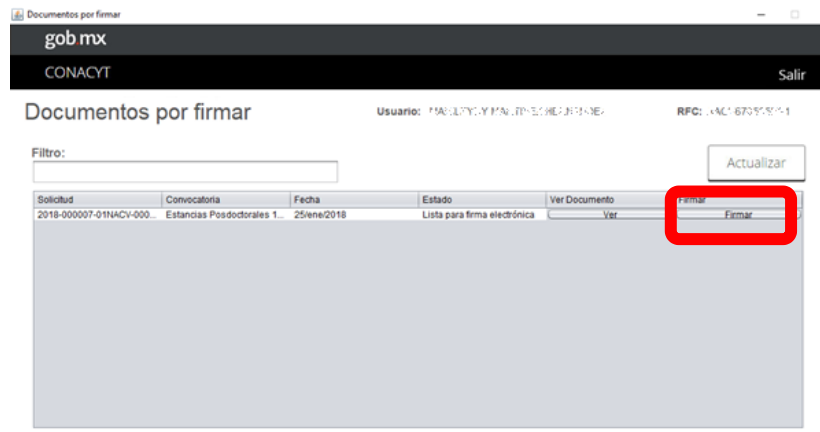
Documentos por firmar

gob.mx

CONACYT

Salir

Documentos por firmar

Usuario: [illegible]

RFC: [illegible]

Filtro:

Actualizar

| Solicitud | Convocatoria | Fecha | Estado | Ver Documento | Firmar |
|---|---|---|---|---|---|
| 2018-000007-01NACV-000... | Estancias Posdoctorales 1... | 25/ene/2018 | Lista para firma electrónica | Ver | Firmar |